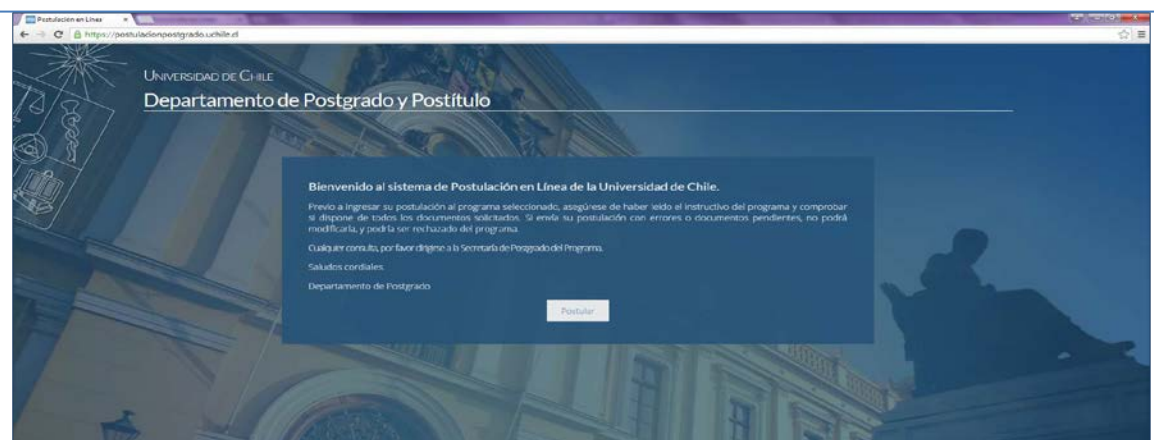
Postulacion en Línea

https://postulacionpostgrado.uchile.cl

UNIVERSIDAD DE CHILE
Departamento de Postgrado y Postítulo

Bienvenido al sistema de Postulación en Línea de la Universidad de Chile.

Previo a ingresar su postulación al programa seleccionado, asegúrese de haber leído el instructivo del programa y comprobar si dispone de todos los documentos solicitados. Si envía su postulación con errores o documentos pendientes, no podrá modificarla, y podría ser rechazado del programa.

Cualquier consulta, por favor diríjase a la Secretaría de Postgrado del Programa.

Saludos cordiales.

Departamento de Postgrado

Postular